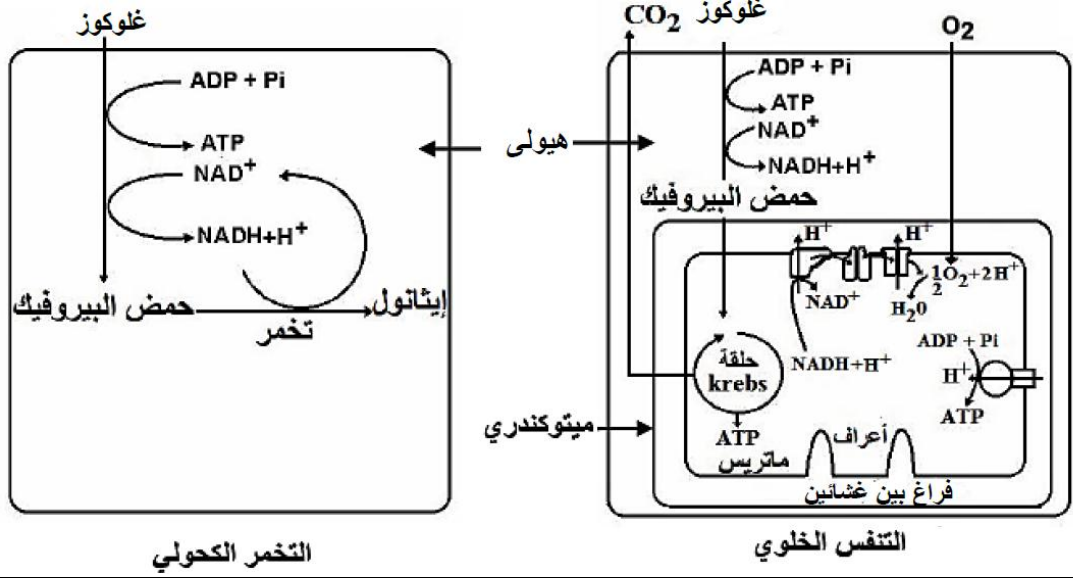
غلوكوز
ADP + Pi
ATP
NAD$^+$
NADH+H$^+$
حمض البيروفيك
إيثانول
تخمر
التخمر الكحولي

هيولى
ميتوكندري

$CO_2$
غلوكوز
$O_2$
ADP + Pi
ATP
NAD$^+$
NADH+H$^+$
حمض البيروفيك
H$^+$
H$^+$
NAD$^+$
$\frac{1}{2}O_2+2H^+$
$H_2O$
حلقة krebs
NADH+H$^+$
ADP + Pi
H$^+$
ATP
ATP
ماتريس
أعراف
فراغ بين غشائين
التنفس الخلوي